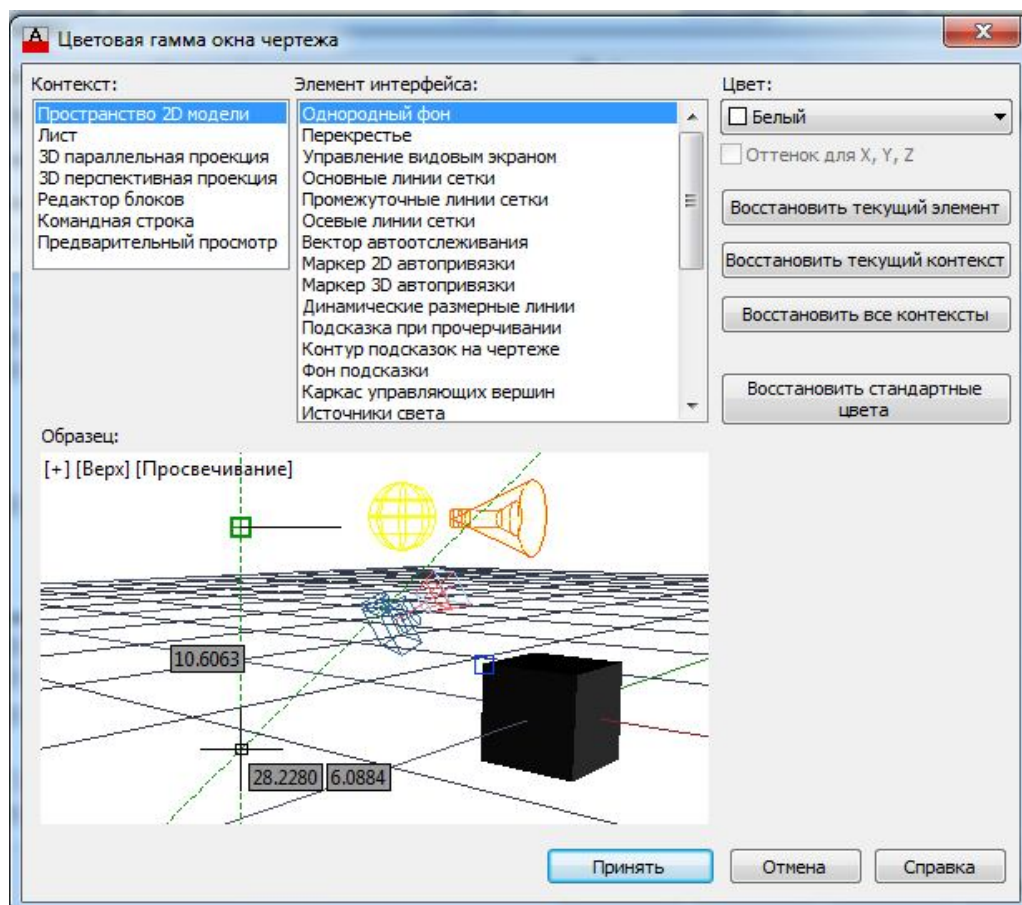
Цветовая гамма окна чертежа

Контекст:
Пространство 2D модели
Лист
3D параллельная проекция
3D перспективная проекция
Редактор блоков
Командная строка
Предварительный просмотр

Элемент интерфейса:
Однородный фон
Перекрестье
Управление видовым экраном
Основные линии сетки
Промежуточные линии сетки
Осевые линии сетки
Вектор автоотслеживания
Маркер 2D автопривязки
Маркер 3D автопривязки
Динамические размерные линии
Подсказка при прочерчивании
Контур подсказок на чертеже
Фон подсказки
Каркас управляющих вершин
Источники света

Цвет:
Белый
Оттенок для X, Y, Z
Восстановить текущий элемент
Восстановить текущий контекст
Восстановить все контексты
Восстановить стандартные цвета

Образец:
[+] [Верх] [Просвечивание]
10.6063
28.2280
6.0884

Принять
Отмена
Справка